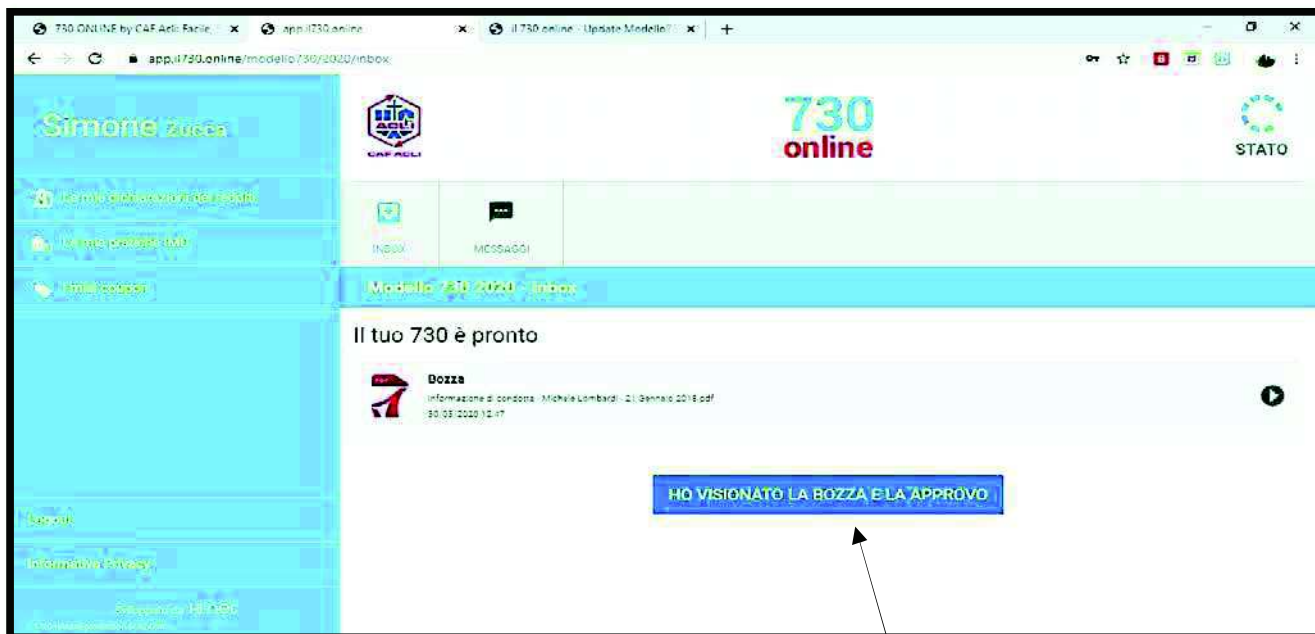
730 ONLINE by CAF Acli Facile | app.il730.online | il 730 online - Update Modello7 | +

app.il730.online/modello730/2020/inbox

Simone Zucca

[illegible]

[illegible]

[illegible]

ACLI
CAF ACLI

730
online

STATO

INBOX

MESSAGGI

Modello 730 2020 - Inbox

Il tuo 730 è pronto

Bozza
Informazione di condotta - Michele Lombardi - 21 Gennaio 2018.pdf
30.03.2020 12:47

HO VISIONATO LA BOZZA E LA APPROVO

Logout

Informativa Privacy

Sviluppato da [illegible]